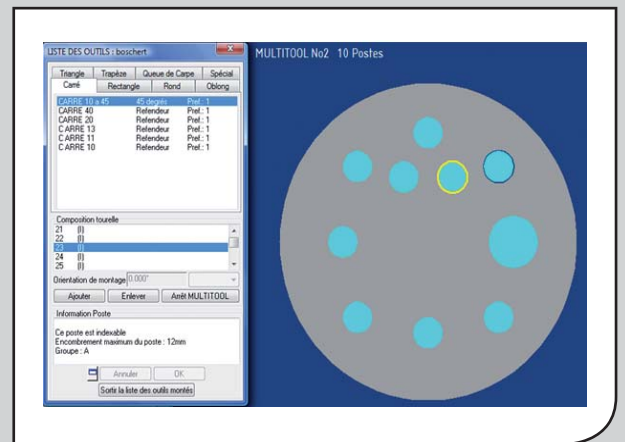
LISTE DES OUTILS : boschert

| Triangle | Trapèze | Queue de Carpe | Spécial |
|---|---|---|---|
| Carré | Rectangle | Rond | Oblong |

| | | |
|---|---|---|
| CARRE 10 a 45 | 45 degrés | Pref.: 1 |
| CARRE 40 | Refendeur | Pref.: 1 |
| CARRE 20 | Refendeur | Pref.: 1 |
| C ARRE 13 | Refendeur | Pref.: 1 |
| C ARRE 11 | Refendeur | Pref.: 1 |
| C ARRE 10 | Refendeur | Pref.: 1 |

Composition tourelle
21 (I)
22 (I)
23 (I)
24 (I)
25 (I)

Orientation de montage 0.000°

Ajouter Enlever Arrêt MULTITOOL

Information Poste

Ce poste est indexable
Encombrement maximum du poste : 12mm
Groupe : A

Annuler OK

Sortie la liste des outils montés

MULTITOOL No2 10 Postes